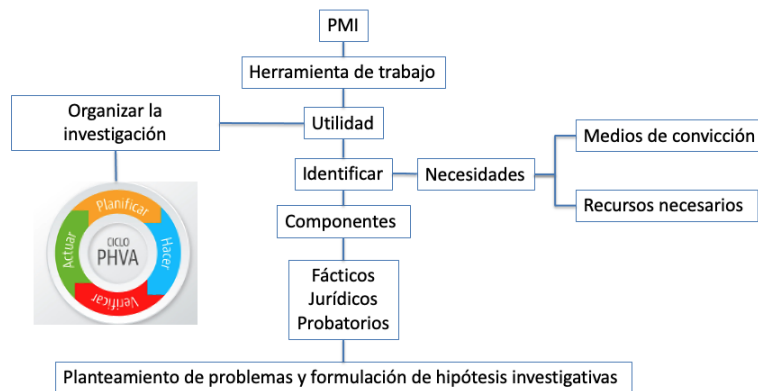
PMI

Herramienta de trabajo

Organizar la investigación

Utilidad

Identificar

Necesidades

Medios de convicción

Recursos necesarios

Planificar

Hacer

Verificar

Actuar

CICLO PHVA

Componentes

Fácticos
Jurídicos
Probatorios

Planteamiento de problemas y formulación de hipótesis investigativas